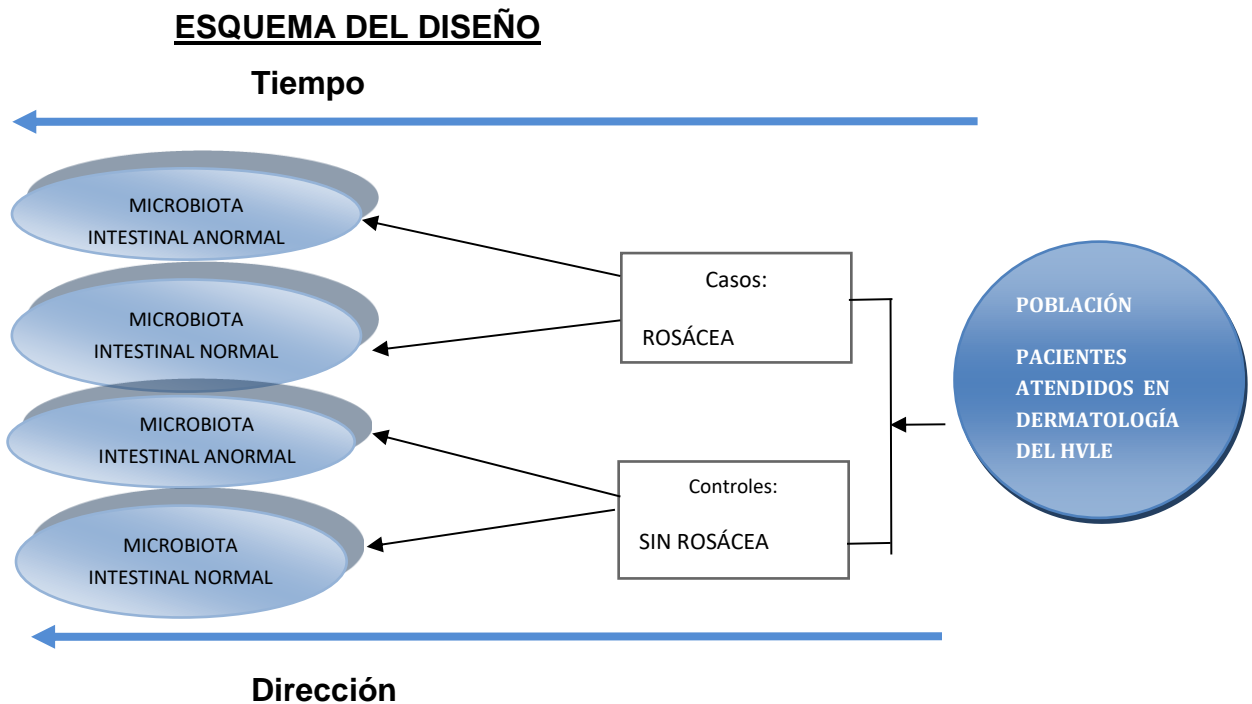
ESQUEMA DEL DISEÑO

Tiempo

MICROBIOTA INTESTINAL ANORMAL

MICROBIOTA INTESTINAL NORMAL

MICROBIOTA INTESTINAL ANORMAL

MICROBIOTA INTESTINAL NORMAL

Casos:

ROSÁCEA

Controles:

SIN ROSÁCEA

POBLACIÓN

PACIENTES ATENDIDOS EN DERMATOLOGÍA DEL HVLE

Dirección